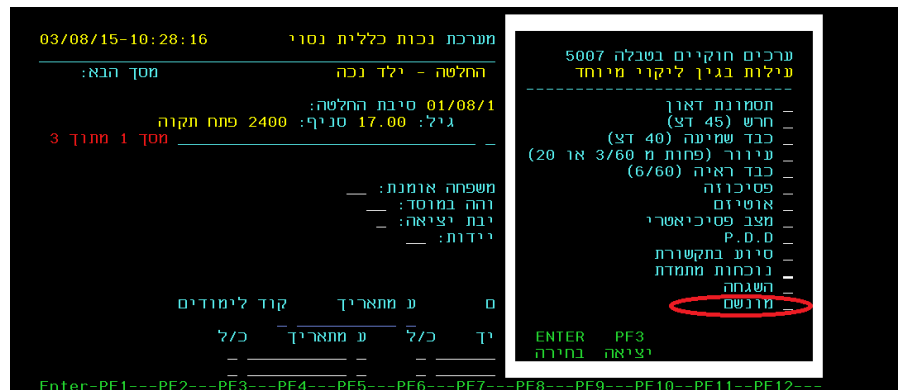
03/08/15-10:28:16 מערכת נכות כללית נסוי

מסך הבא: החלטה - ילד נכה

01/08/1 סיבת החלטה:
גיל: 17.00 סניף: 2400 פתח תקוה
מסך 1 מתוך 3 _

משפחה אומנת: __
והה במוסד: __
יבת יציאה: _
יידות: __

ם ע מתאריך קוד לימודים

יד כ/ל ע מתאריך כ/ל

ערכים חוקיים בטבלה 5007
עילות בגין ליקוי מיוחד
---------------------------
_ תסמונת דאון
_ חרש (45 דצ)
_ כבד שמיעה (40 דצ)
_ עיוור (פחות מ 3/60 או 20)
_ כבד ראיה (6/60)
_ פסיכוזה
_ אוטיזם
_ מצב פסיכיאטרי
_ P.D.D
_ סיוע בתקשורת
_ נוכחות מתמדת
_ השגחה
_ מורשם

ENTER PF3
בחירה יציאה

Enter-PF1---PF2---PF3---PF4---PF5---PF6---PF7---PF8---PF9---PF10---PF11---PF12---